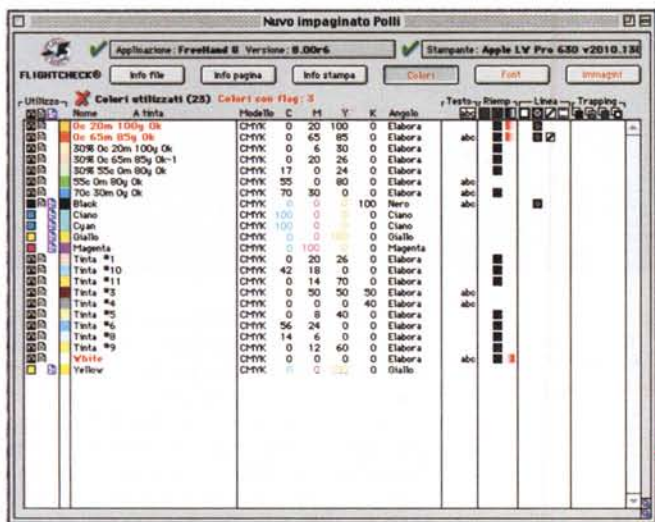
Nuvo impaginato Polli

Applicazione: FreeHand 8 Versione: 8.00r6

Stampante: Apple LW Pro 630 v2010.13

FLIGHTCHECK®

Info file

Info pagina

Info stampa

Colori

Font

Immagini

Utilizzo

Colori utilizzati (23) Colori con flag: 3

Testo

Riemp

Linea

Trapping

| Nome | A tinta | Modello | C | M | Y | K | Angolo |
|---|---|---|---|---|---|---|---|
| 0c 20m 100y 0k | | CMYK | 0 | 20 | 100 | 0 | Elabora |
| 0c 65m 85y 0k | | CMYK | 0 | 65 | 85 | 0 | Elabora |
| 30% 0c 20m 100y 0k | | CMYK | 0 | 6 | 30 | 0 | Elabora |
| 30% 0c 65m 85y 0k-1 | | CMYK | 0 | 20 | 26 | 0 | Elabora |
| 30% 55c 0m 80y 0k | | CMYK | 17 | 0 | 24 | 0 | Elabora |
| 55c 0m 80y 0k | | CMYK | 55 | 0 | 80 | 0 | Elabora |
| 70c 30m 0y 0k | | CMYK | 70 | 30 | 0 | 0 | Elabora |
| Black | | CMYK | 0 | 0 | 0 | 100 | Nero |
| Ciano | | CMYK | 100 | 0 | 0 | 0 | Ciano |
| Cyan | | CMYK | 100 | 0 | 0 | 0 | Ciano |
| Giallo | | CMYK | 0 | 0 | 100 | 0 | Giallo |
| Magenta | | CMYK | 0 | 100 | 0 | 0 | Magenta |
| Tinta #1 | | CMYK | 0 | 20 | 26 | 0 | Elabora |
| Tinta #10 | | CMYK | 42 | 18 | 0 | 0 | Elabora |
| Tinta #11 | | CMYK | 0 | 14 | 70 | 0 | Elabora |
| Tinta #3 | | CMYK | 0 | 50 | 50 | 50 | Elabora |
| Tinta #4 | | CMYK | 0 | 0 | 0 | 40 | Elabora |
| Tinta #5 | | CMYK | 0 | 8 | 40 | 0 | Elabora |
| Tinta #6 | | CMYK | 56 | 24 | 0 | 0 | Elabora |
| Tinta #8 | | CMYK | 14 | 6 | 0 | 0 | Elabora |
| Tinta #9 | | CMYK | 0 | 12 | 60 | 0 | Elabora |
| White | | CMYK | 0 | 0 | 0 | 0 | Elabora |
| Yellow | | CMYK | 0 | 0 | 100 | 0 | Giallo |

abc
abc
abc
abc
abc
abc
abc